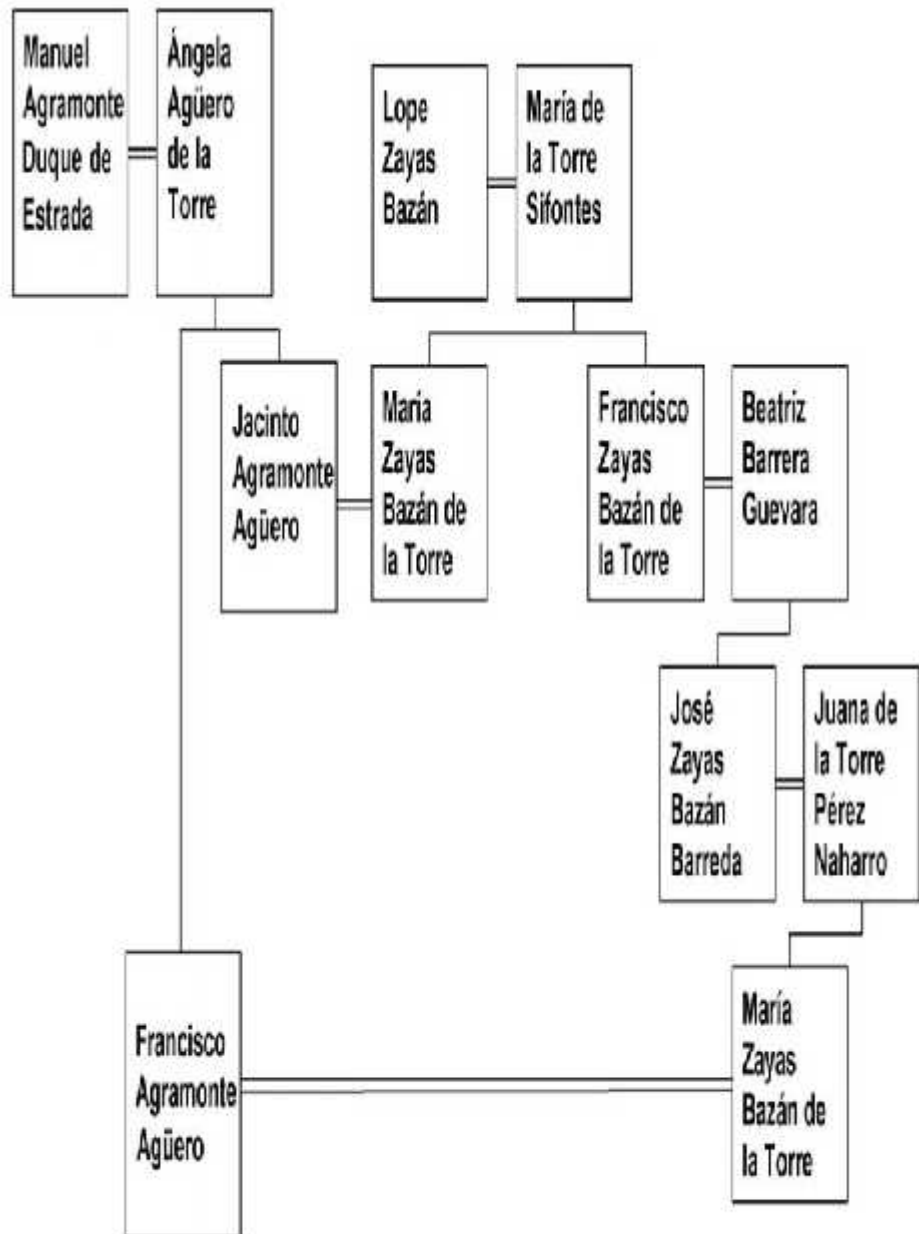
Manuel Agramonte Duque de Estrada

Ángela Agüero de la Torre

Lope Zayas Bazán

María de la Torre Sifontes

Jacinto Agramonte Agüero

María Zayas Bazán de la Torre

Francisco Zayas Bazán de la Torre

Beatriz Barrera Guevara

José Zayas Bazán Barreda

Juana de la Torre Pérez Naharro

Francisco Agramonte Agüero

María Zayas Bazán de la Torre